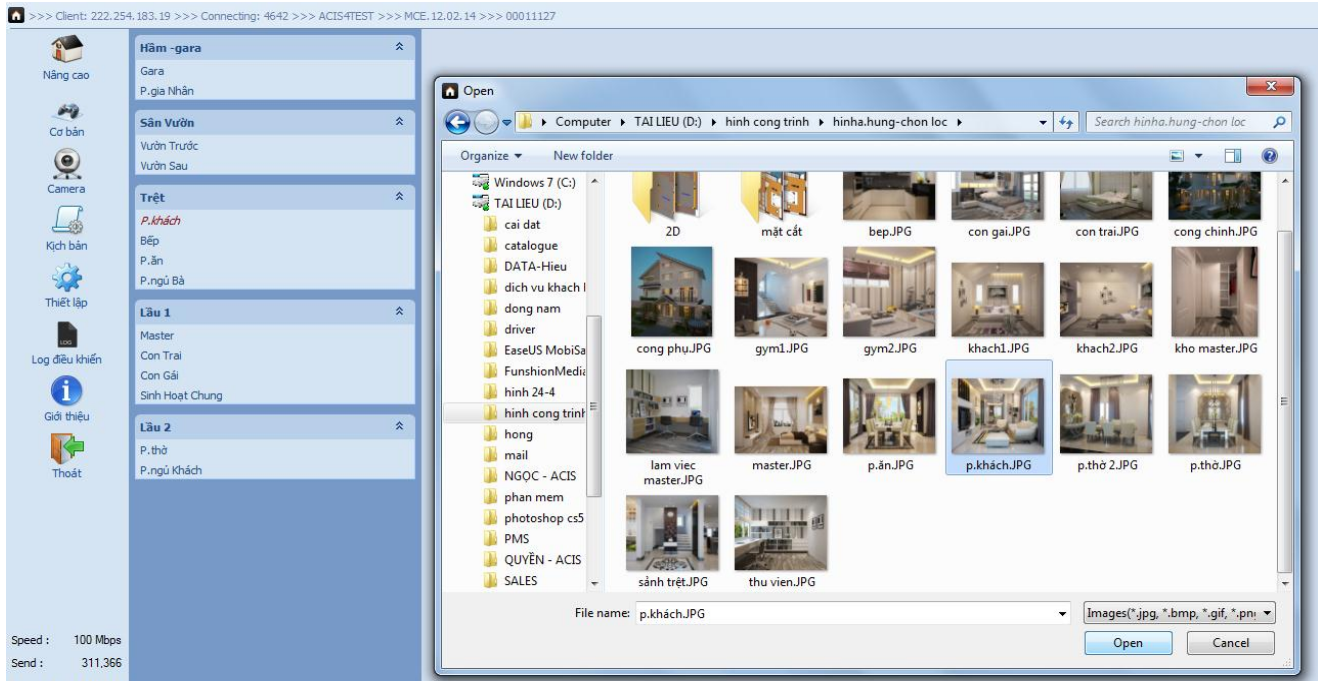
>>> Client: 222.254.183.19 >>> Connecting: 4642 >>> ACIS4TEST >>> MCE.12.02.14 >>> 00011127

Nâng cao
Cơ bản
Camera
Kịch bản
Thiết lập
Log điều khiển
Giới thiệu
Thoát

Hầm -gara
Gara
P.gia Nhân

Sân Vườn
Vườn Trước
Vườn Sau

Trệt
P.khách
Bếp
P.ăn
P.ngủ Bà

Lầu 1
Master
Con Trai
Con Gái
Sinh Hoạt Chung

Lầu 2
P.thờ
P.ngủ Khách

Speed : 100 Mbps
Send : 311,366

Open
Computer ▸ TAI LIEU (D:) ▸ hinh cong trinh ▸ hinha.hung-chon loc ▸
Search hinha.hung-chon loc
Organize ▾ New folder

Windows 7 (C:)
TAI LIEU (D:)
cai dat
catalogue
DATA-Hieu
dich vu khach l
dong nam
driver
EaseUS MobiSa
FunshionMedia
hinh 24-4
hinh cong trinh
hong
mail
NGỌC - ACIS
phan mem
photoshop cs5
PMS
QUYÊN - ACIS
SALES

2D
mặt cắt
bep.JPG
con gai.JPG
con trai.JPG
cong chinh.JPG
cong phụ.JPG
gym1.JPG
gym2.JPG
khach1.JPG
khach2.JPG
kho master.JPG
lam viec master.JPG
master.JPG
p.ăn.JPG
p.khách.JPG
p.thờ 2.JPG
p.thờ.JPG
sảnh trệt.JPG
thu vien.JPG

File name: p.khách.JPG
Images(*.jpg, *.bmp, *.gif, *.pn
Open
Cancel